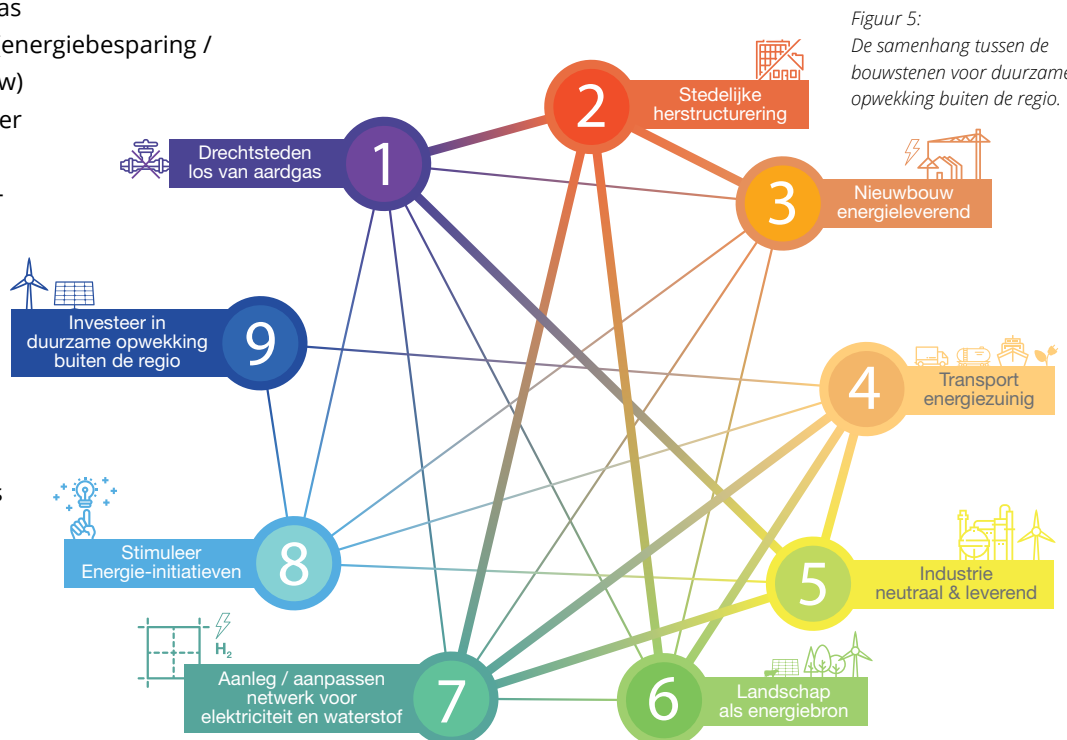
as
energiebesparing /
w)
er

Figuur 5:
De samenhang tussen de bouwstenen voor duurzame opwekking buiten de regio.

2
Stedelijke herstructurering

1
Drechtsteden los van aardgas

3
Nieuwbouw energieleverend

9
Investeer in duurzame opwekking buiten de regio

4
Transport energiezuinig

8
Stimuleer Energie-initiatieven

5
Industrie neutraal & leverend

$H_2$

7
Aanleg / aanpassen netwerk voor elektriciteit en waterstof

6
Landschap als energiebron